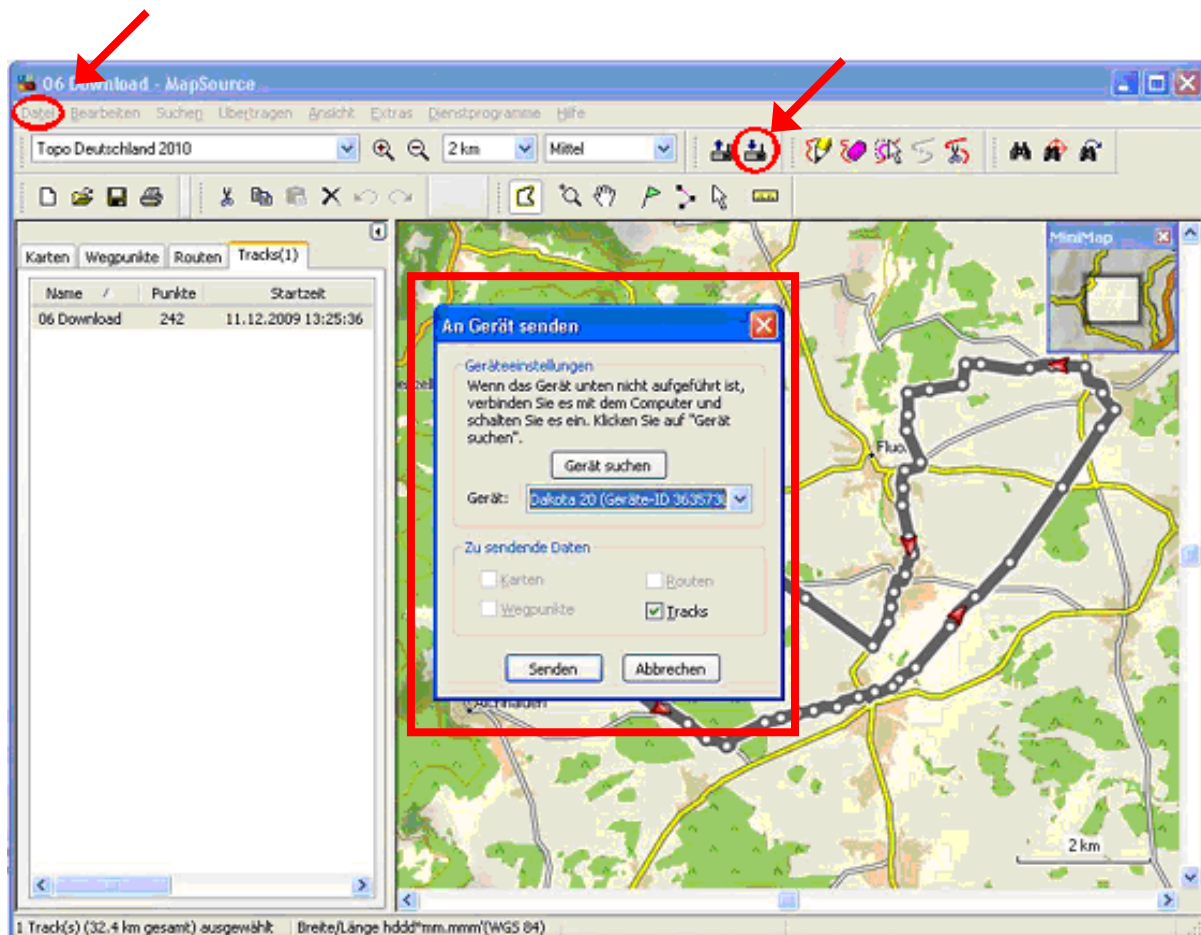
06 Download - MapSource

Datei Bearbeiten Suchen Übertragen Ansicht Extras Dienstprogramme Hilfe

Topo Deutschland 2010

2 km

Mittel

Karten Wegpunkte Routen Tracks(1)

| Name | Punkte | Startzeit |
|---|---|---|
| 06 Download | 242 | 11.12.2009 13:25:36 |

MiniMap

An Gerät senden

Geräteeinstellungen

Wenn das Gerät unten nicht aufgeführt ist, verbinden Sie es mit dem Computer und schalten Sie es ein. Klicken Sie auf "Gerät suchen".

Gerät suchen

Gerät: Dakota 20 (Geräte-ID 3635730

Zu sendende Daten

Karten

Routen

Wegpunkte

Tracks

Senden

Abbrechen

Fluo

2 km

1 Track(s) (32,4 km gesamt) ausgewählt | Breite/Länge hddd°mm.mmm'(WGS 84)